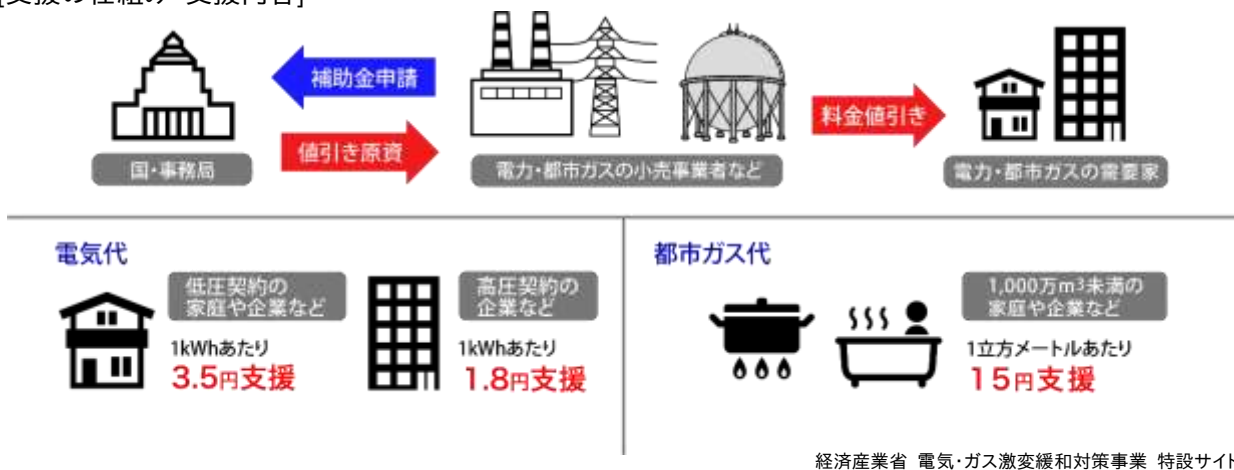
[支援の仕組み・支援内容]

補助金申請

値引き原資

国・事務局

電力・都市ガスの小売事業者など

料金値引き

電力・都市ガスの需要家

電気代

低圧契約の家庭や企業など

1kWhあたり
3.5円支援

高圧契約の企業など

1kWhあたり
1.8円支援

都市ガス代

1,000万m³未満の家庭や企業など

1立方メートルあたり
15円支援

経済産業省 電気・ガス激変緩和対策事業 特設サイト